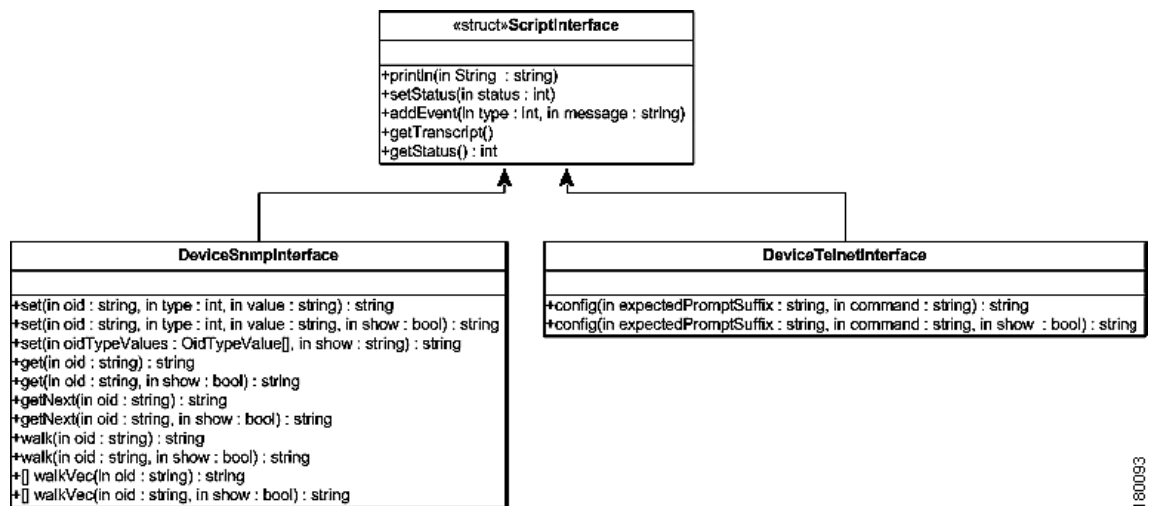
«struct»ScriptInterface

+println(in String : string)
+setStatus(in status : int)
+addEvent(in type : int, in message : string)
+getTranscript()
+getStatus() : int

DeviceSnmpInterface

+set(in oid : string, in type : int, in value : string) : string
+set(in oid : string, in type : int, in value : string, in show : bool) : string
+set(in oidTypeValues : OidTypeValue[], in show : string) : string
+get(in oid : string) : string
+get(in oid : string, in show : bool) : string
+getNext(in oid : string) : string
+getNext(in oid : string, in show : bool) : string
+walk(in oid : string) : string
+walk(in oid : string, in show : bool) : string
+[] walkVec(in oid : string) : string
+[] walkVec(in oid : string, in show : bool) : string

DeviceTelnetInterface

+config(in expectedPromptSuffix : string, in command : string) : string
+config(in expectedPromptSuffix : string, in command : string, in show : bool) : string

180093